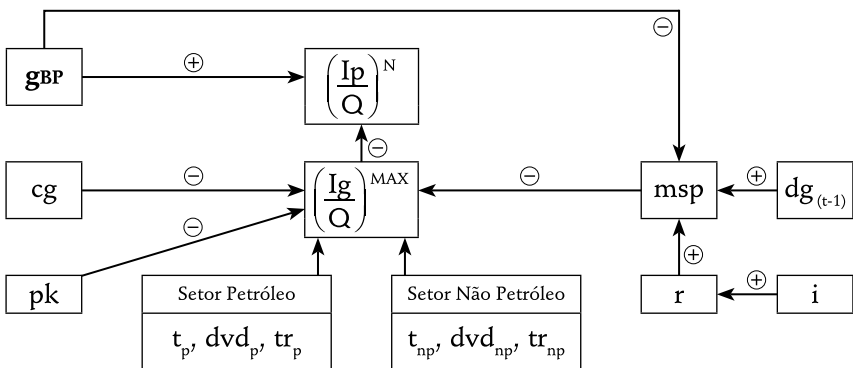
$g_{BP}$

$+$

$\left(\frac{Ip}{Q}\right)^{N}$

$-$

$-$

cg

$-$

$\left(\frac{Ig}{Q}\right)^{MAX}$

$-$

msp

$+$

$dg_{(t-1)}$

$-$

$+$

pk

Setor Petróleo

$t_p$, $dvd_p$, $tr_p$

Setor Não Petróleo

$t_{np}$, $dvd_{np}$, $tr_{np}$

r

$+$

i